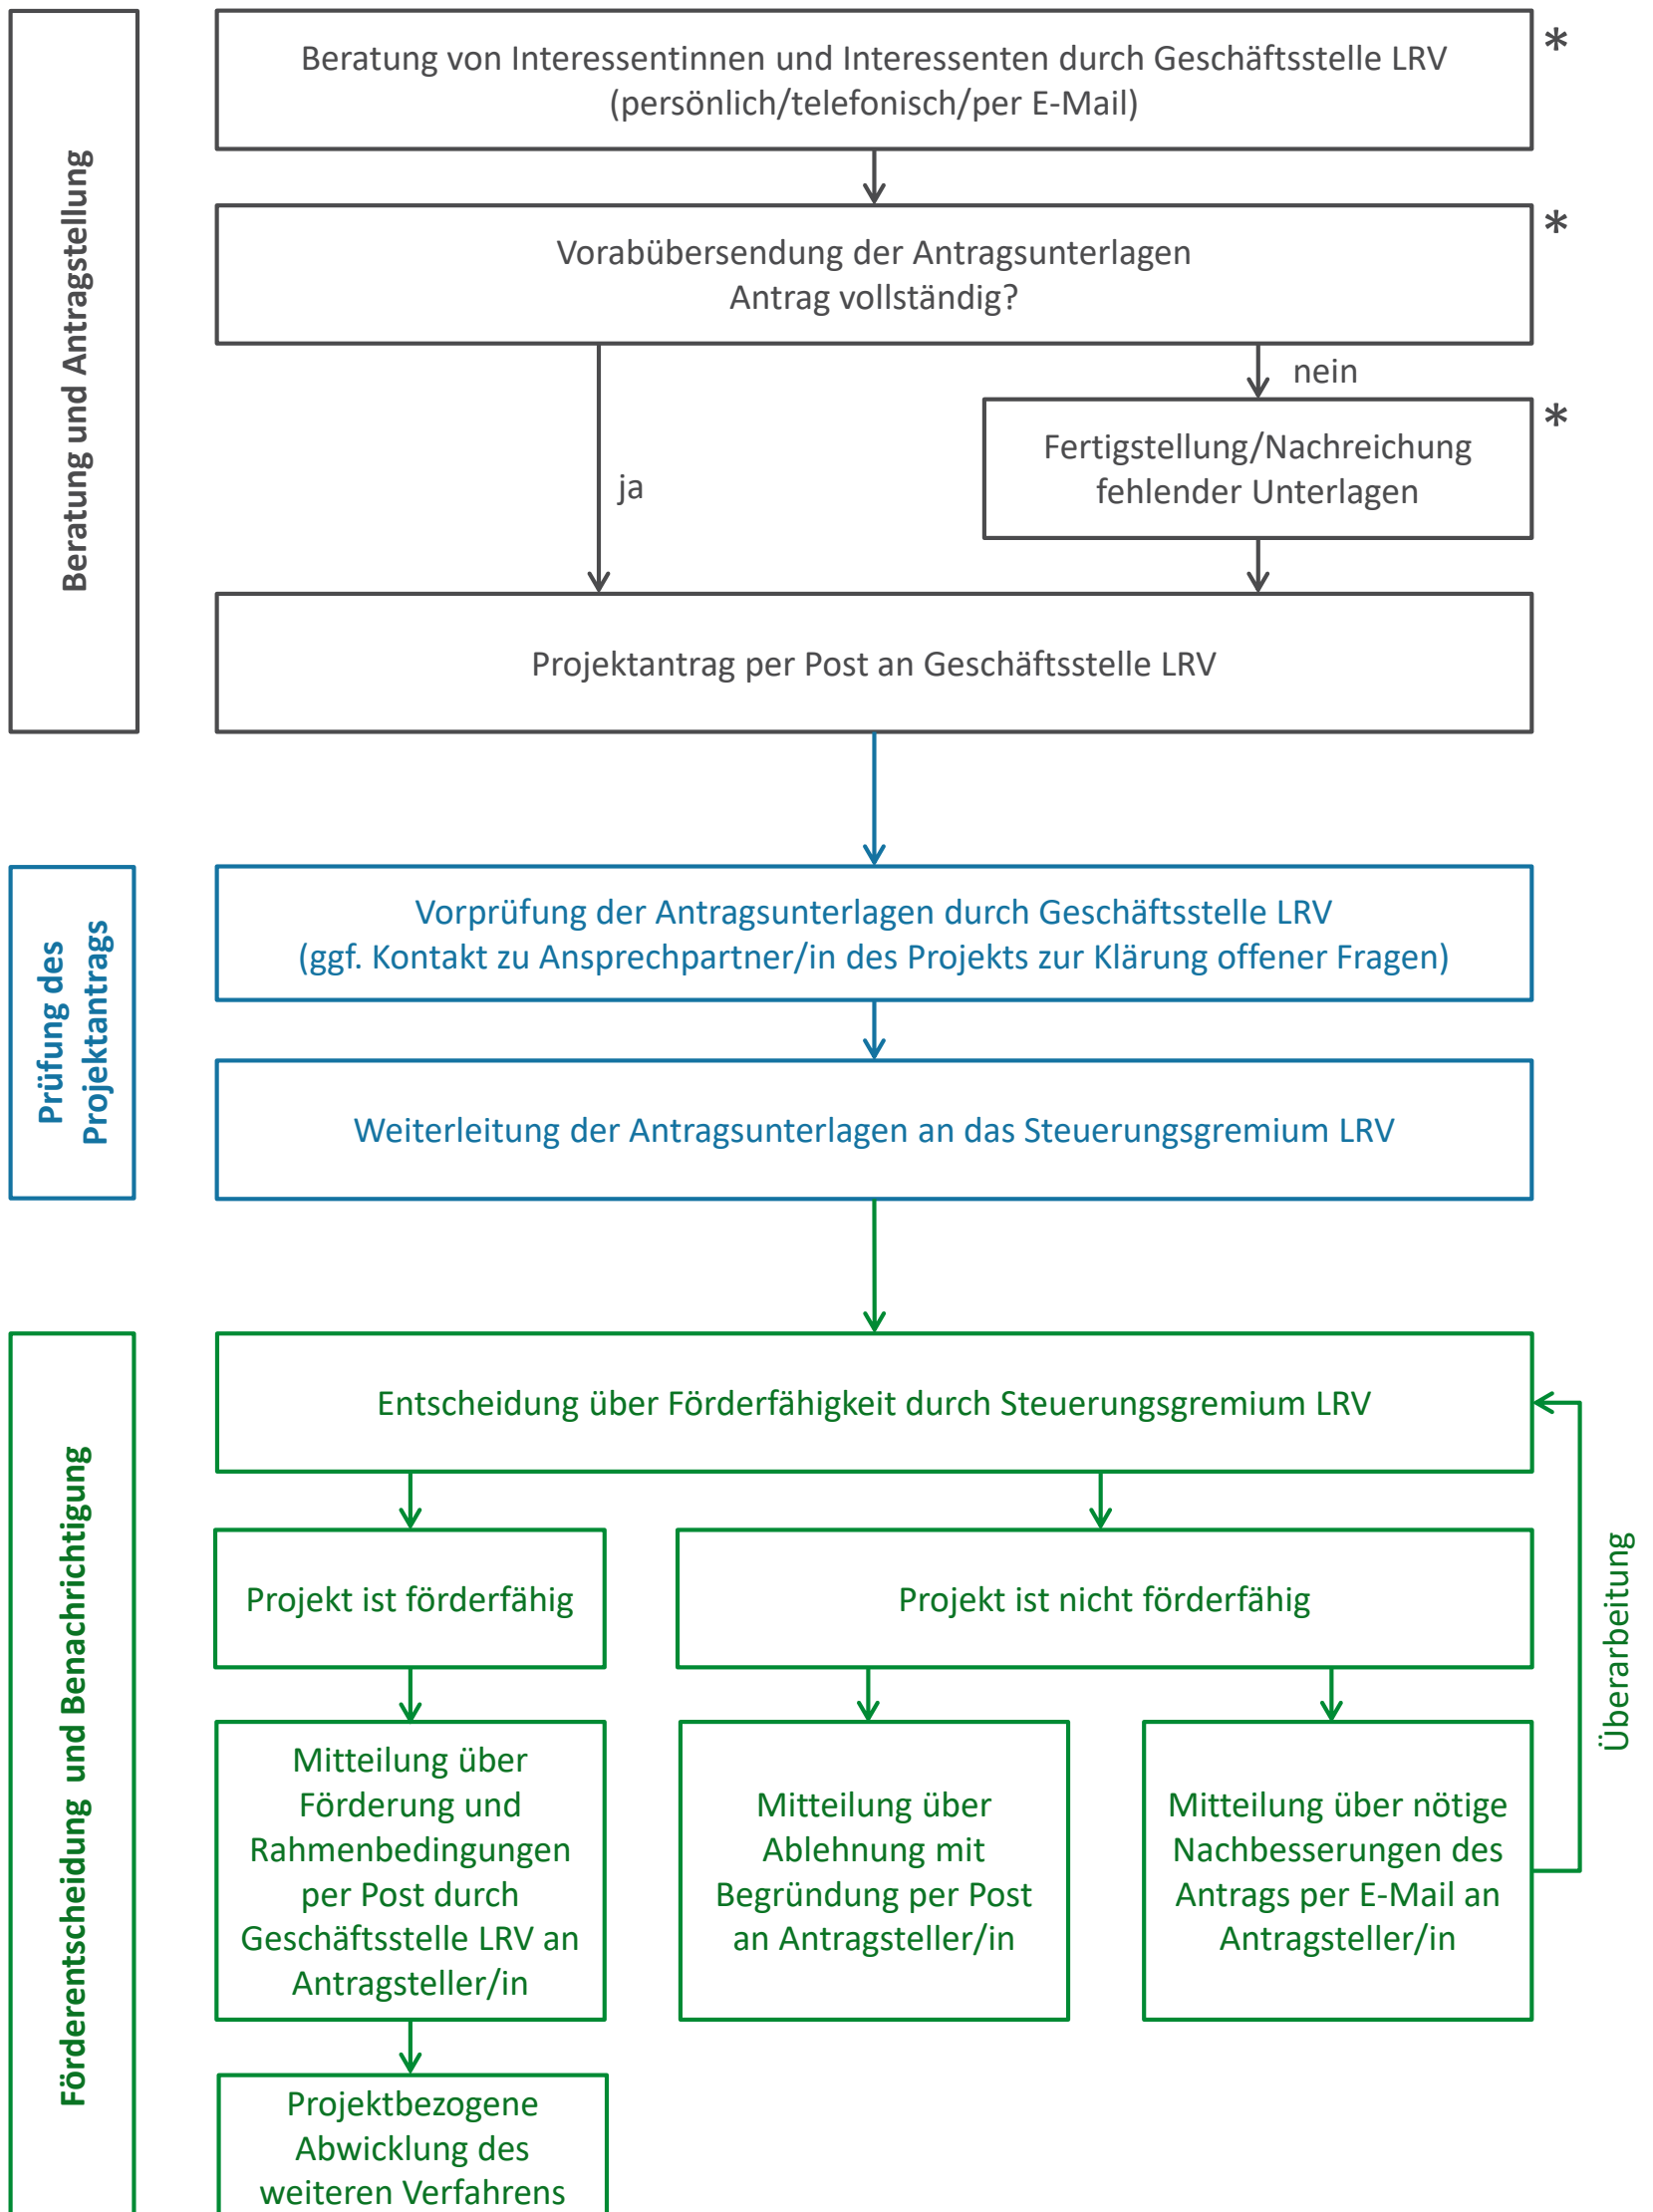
Beratung und Antragstellung

Beratung von Interessentinnen und Interessenten durch Geschäftsstelle LRV (persönlich/telefonisch/per E-Mail) *

Vorabübersendung der Antragsunterlagen
Antrag vollständig? *

nein

Fertigstellung/Nachreichung fehlender Unterlagen *

ja

Projektantrag per Post an Geschäftsstelle LRV

Prüfung des Projektantrags

Vorprüfung der Antragsunterlagen durch Geschäftsstelle LRV
(ggf. Kontakt zu Ansprechpartner/in des Projekts zur Klärung offener Fragen)

Weiterleitung der Antragsunterlagen an das Steuerungsgremium LRV

Förderentscheidung und Benachrichtigung

Entscheidung über Förderfähigkeit durch Steuerungsgremium LRV

Projekt ist förderfähig

Projekt ist nicht förderfähig

Überarbeitung

Mitteilung über Förderung und Rahmenbedingungen per Post durch Geschäftsstelle LRV an Antragsteller/in

Mitteilung über Ablehnung mit Begründung per Post an Antragsteller/in

Mitteilung über nötige Nachbesserungen des Antrags per E-Mail an Antragsteller/in

Projektbezogene Abwicklung des weiteren Verfahrens